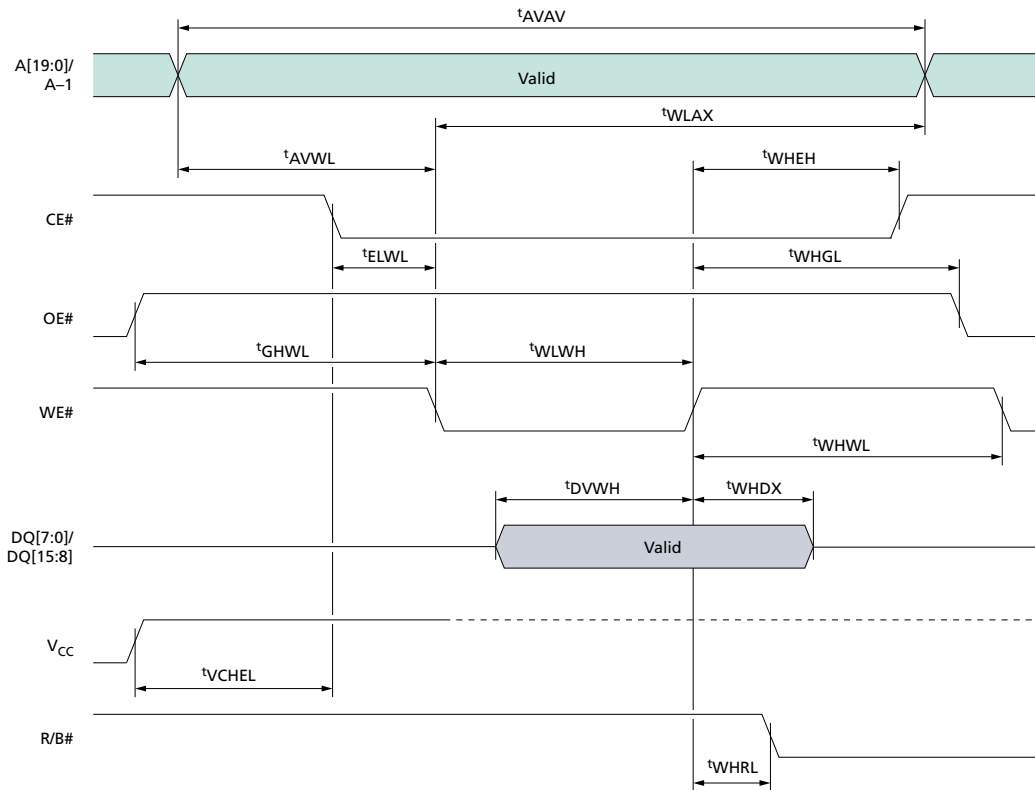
$t_{AVAV}$

A[19:0]/ A–1

Valid

$t_{WLAX}$

$t_{AVWL}$

$t_{WHEH}$

CE#

$t_{ELWL}$

$t_{WHGL}$

OE#

$t_{GHWL}$

$t_{WLWH}$

WE#

$t_{WHWL}$

$t_{DVWH}$

$t_{WHDX}$

DQ[7:0]/ DQ[15:8]

Valid

$V_{CC}$

$t_{VCHEL}$

R/B#

$t_{WHRL}$